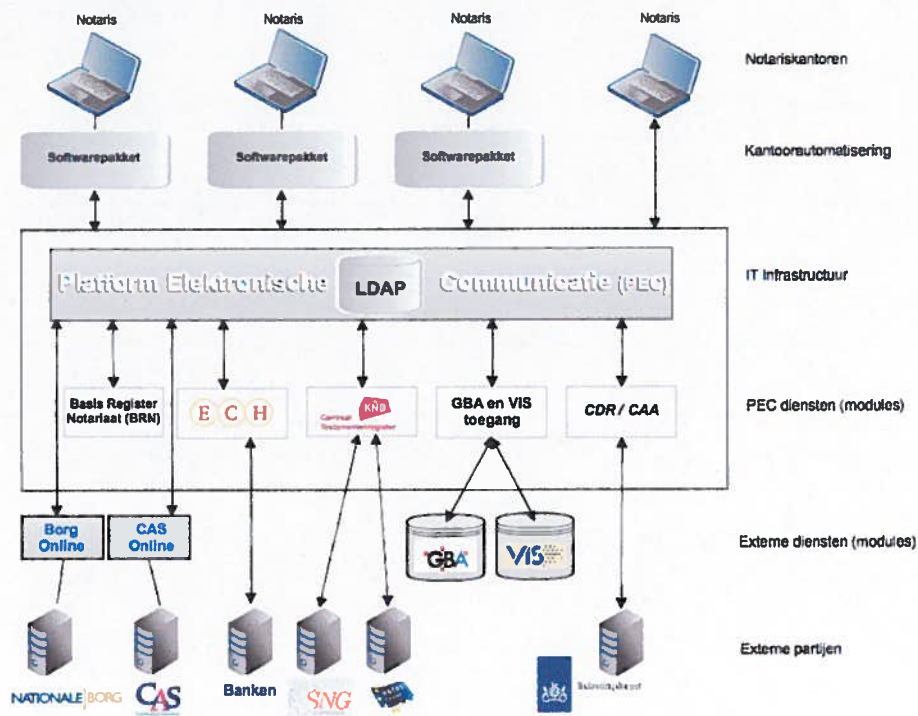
Notaris

Notaris

Notaris

Notaris

Notariskantoren

Softwarepakket

Softwarepakket

Softwarepakket

Kantoorautomatisering

Platform Elektronische

LDAP

Communicatie (PEC)

IT infrastructuur

Basis Register Notariaat (BRN)

E C H

KNB Centraal Testamentenregister

GBA en VIS toegang

CDR / CAA

PEC diensten (modules)

Borg Online

CAS Online

GBA

VIS

Externe diensten (modules)

Externe partijen

NATIONALE BORG

CAS

Banken

SNG

Belastingdienst